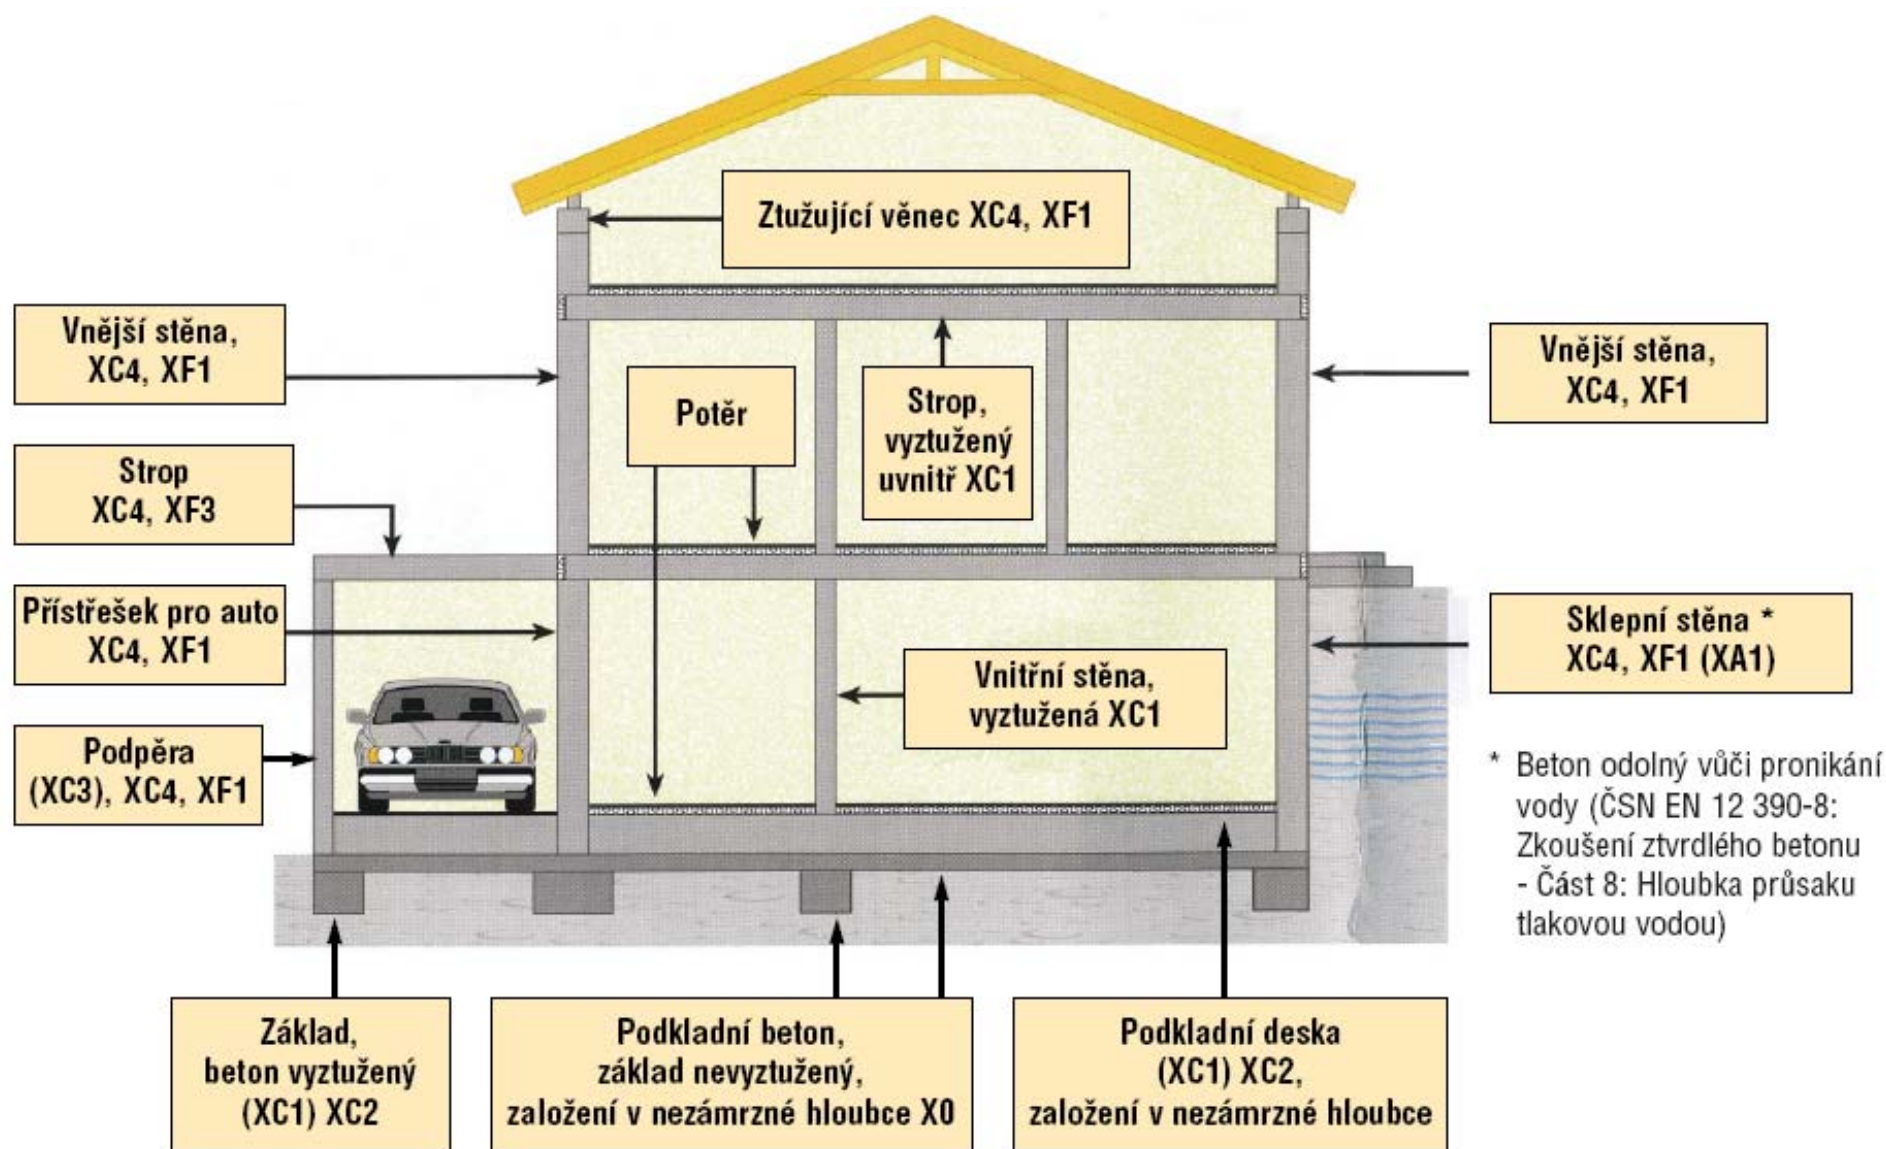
Ztužující věnec XC4, XF1

Vnější stěna, XC4, XF1

Vnější stěna, XC4, XF1

Potěr

Strop, vyztužený uvnitř XC1

Strop XC4, XF3

Přístřešek pro auto XC4, XF1

Sklepní stěna * XC4, XF1 (XA1)

Vnitřní stěna, vyztužená XC1

Podpěra (XC3), XC4, XF1

* Beton odolný vůči pronikání vody (ČSN EN 12 390-8: Zkoušení ztvrdlého betonu - Část 8: Hloubka průsaku tlakovou vodou)

Základ, beton vyztužený (XC1) XC2

Podkladní beton, základ nevyztužený, založení v nezámrzné hloubce X0

Podkladní deska (XC1) XC2, založení v nezámrzné hloubce